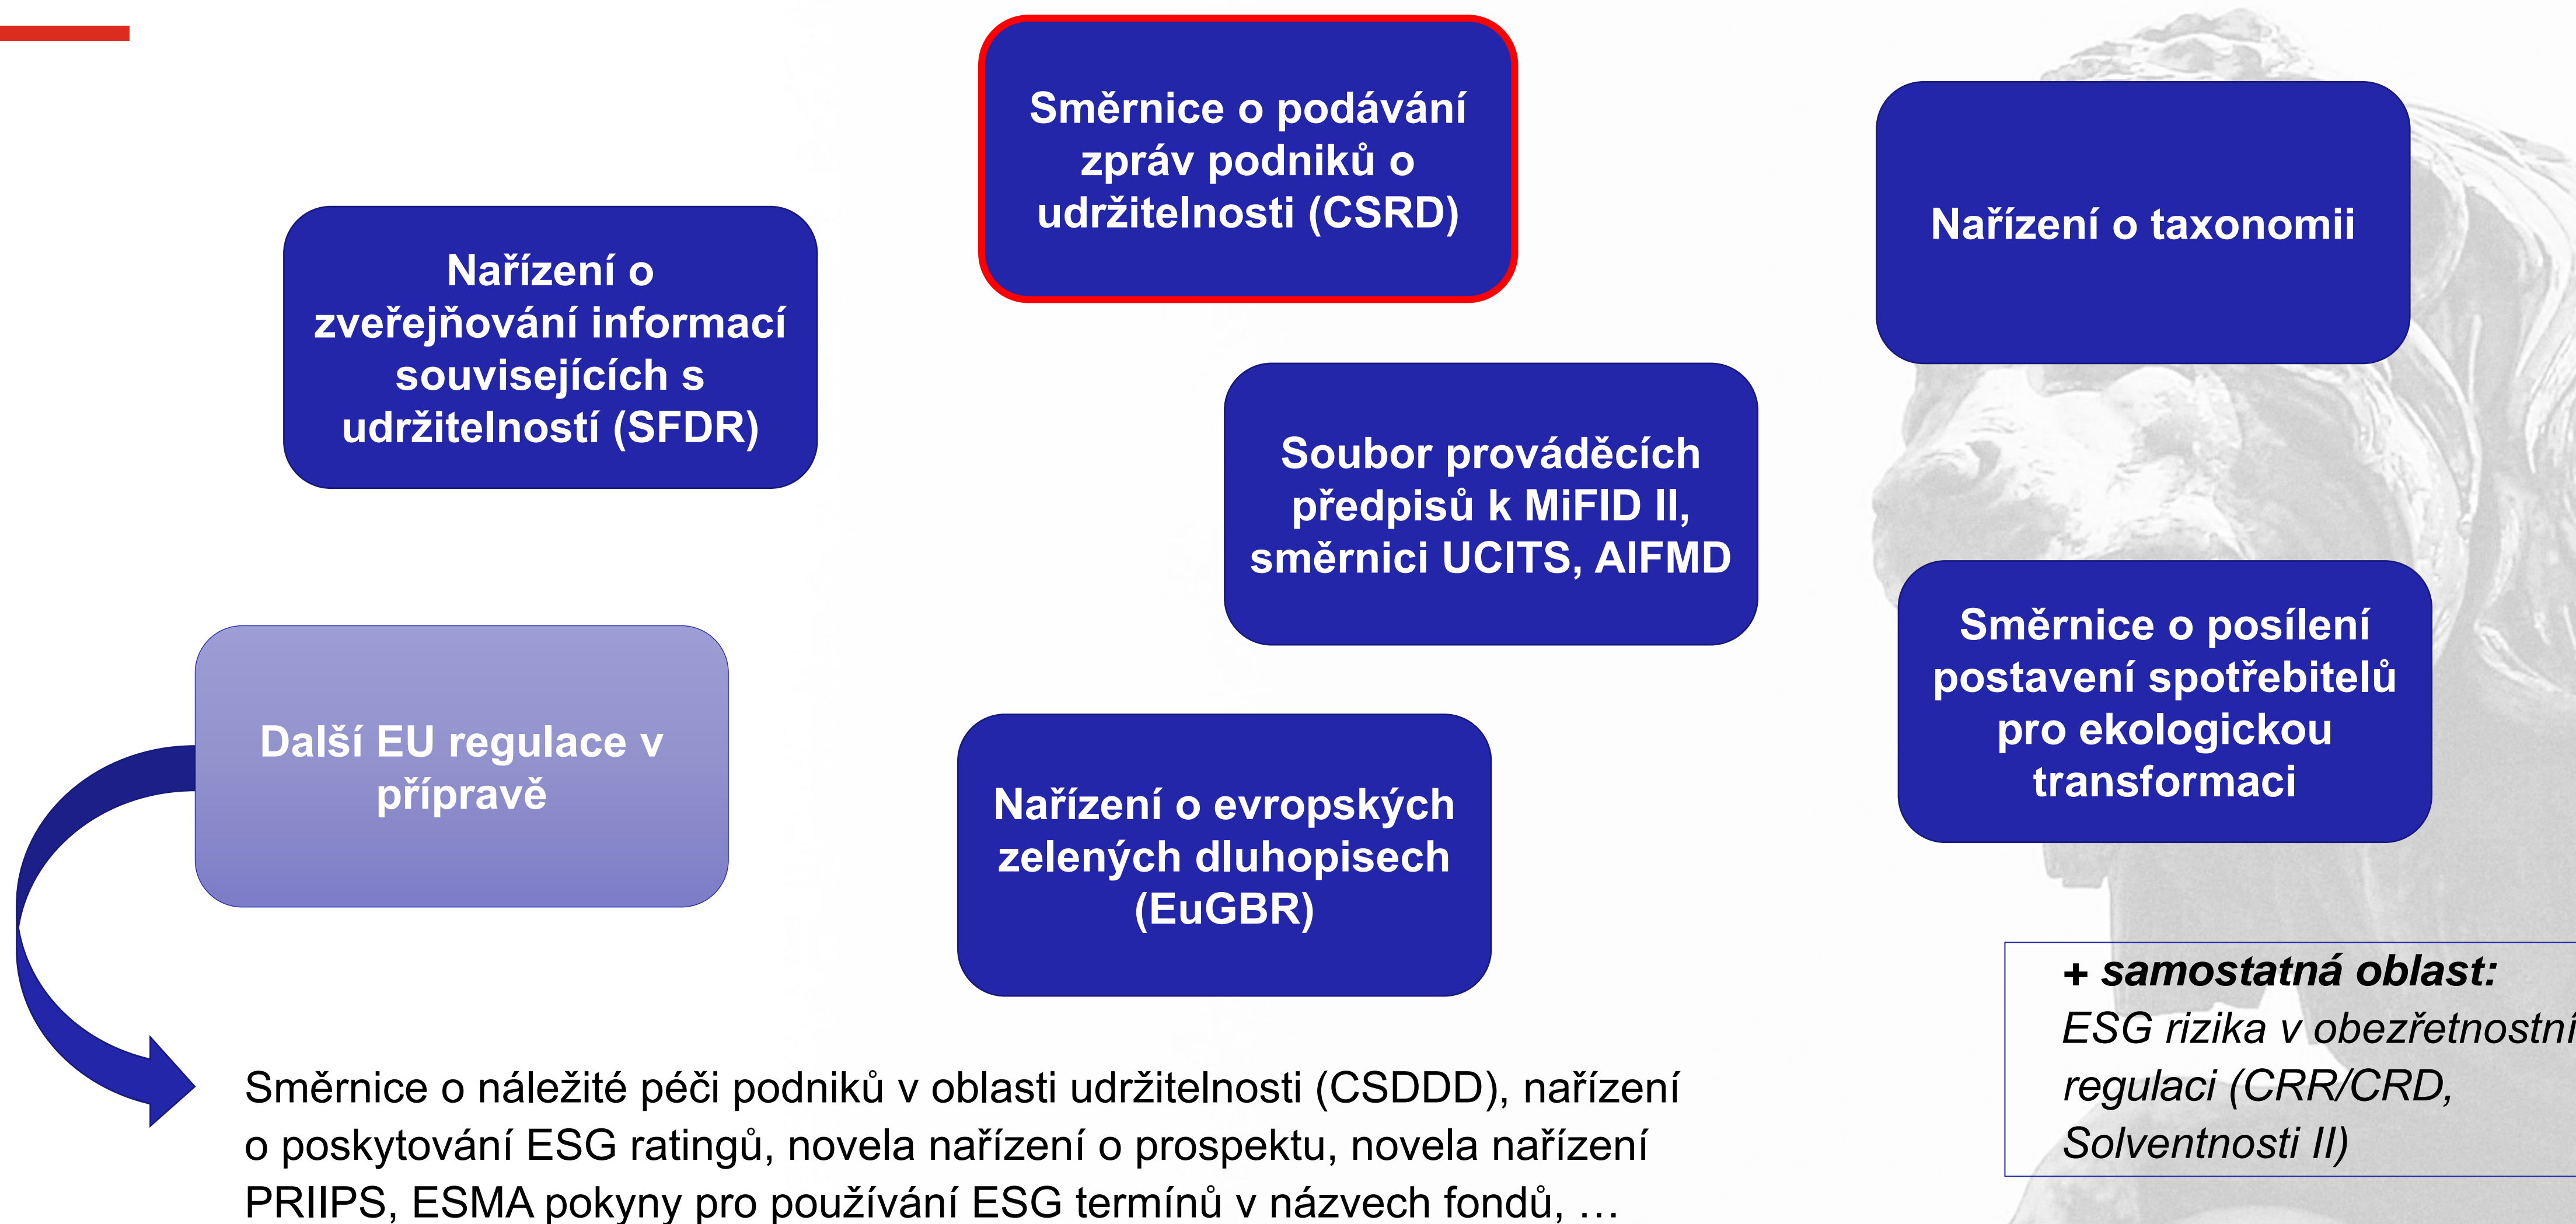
Směrnice o podávání zpráv podniků o udržitelnosti (CSRD)

Nařízení o taxonomii

Nařízení o zveřejňování informací souvisejících s udržitelností (SFDR)

Soubor prováděcích předpisů k MiFID II, směrnici UCITS, AIFMD

Směrnice o posílení postavení spotřebitelů pro ekologickou transformaci

Další EU regulace v přípravě

Nařízení o evropských zelených dluhopisech (EuGBR)

+ samostatná oblast: ESG rizika v obezřetnostní regulaci (CRR/CRD, Solventnosti II)

Směrnice o náležité péči podniků v oblasti udržitelnosti (CSDDD), nařízení o poskytování ESG ratingů, novela nařízení o prospektu, novela nařízení PRIIPS, ESMA pokyny pro používání ESG termínů v názvech fondů, …